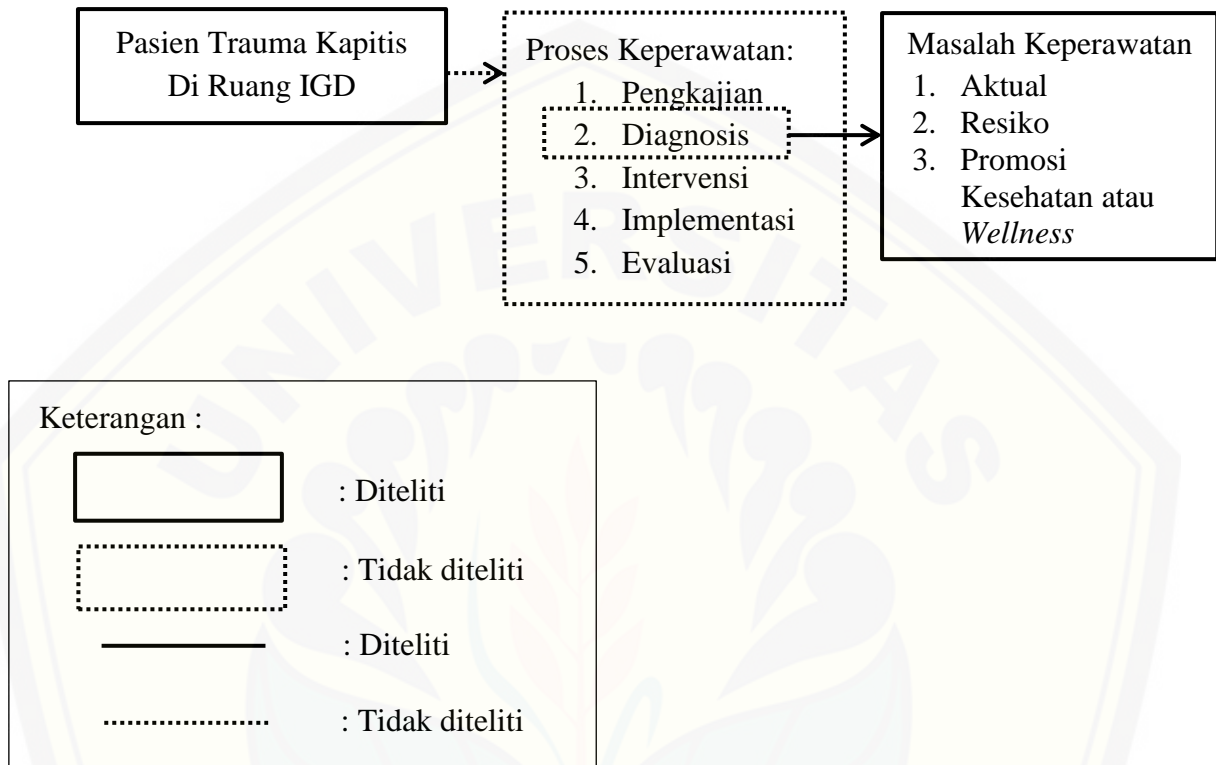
Pasien Trauma Kapitis Di Ruang IGD

Proses Keperawatan:
1. Pengkajian
2. Diagnosis
3. Intervensi
4. Implementasi
5. Evaluasi

Masalah Keperawatan
1. Aktual
2. Resiko
3. Promosi Kesehatan atau *Wellness*

Keterangan :
: Diteliti
: Tidak diteliti
: Diteliti
: Tidak diteliti